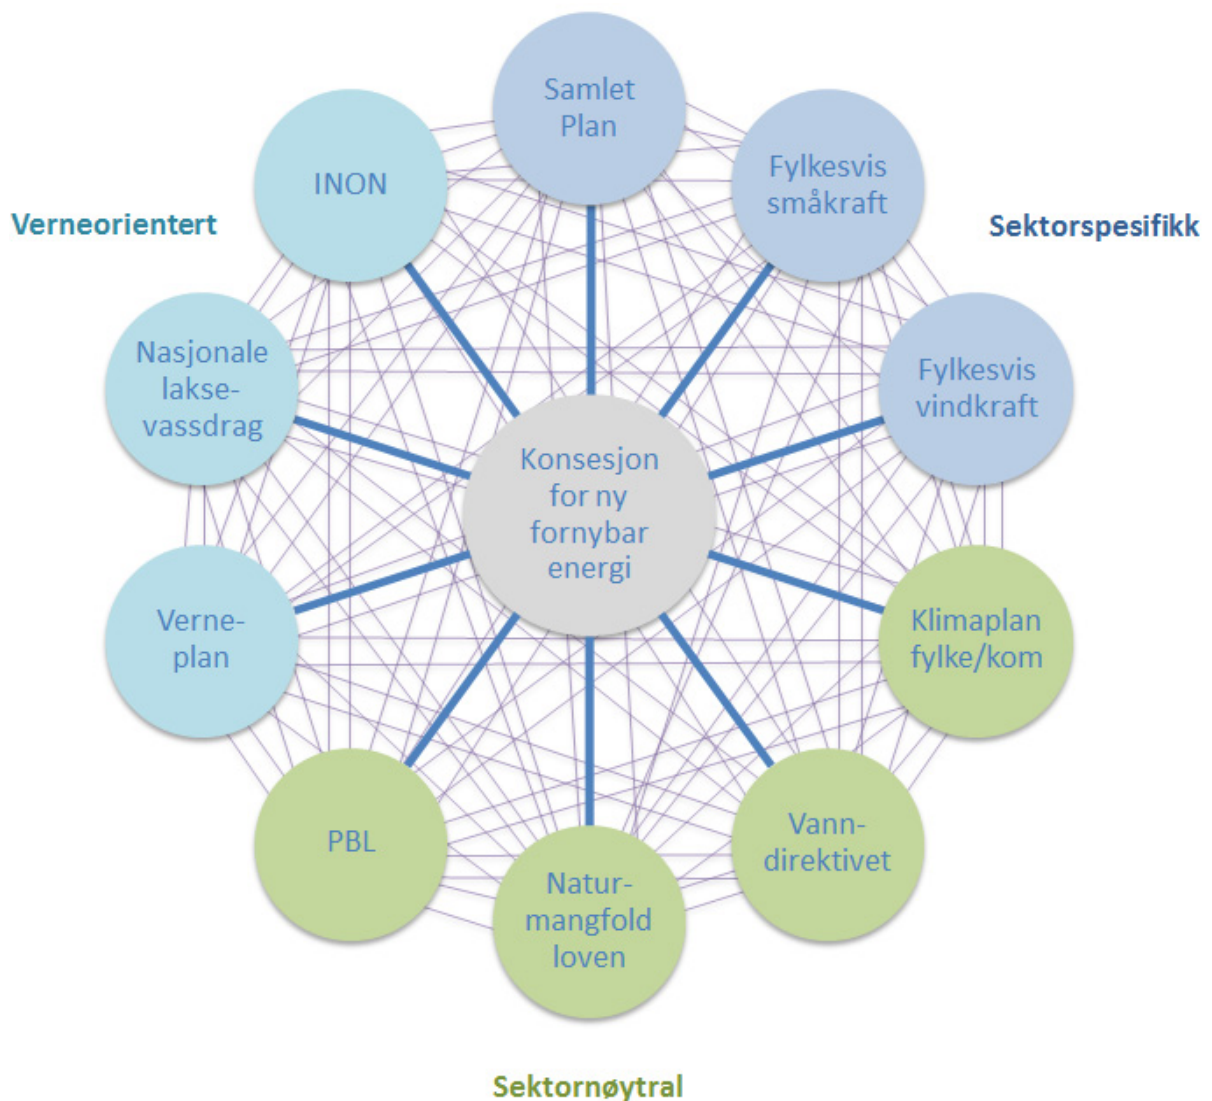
Samlet Plan

INON

Fylkesvis småkraft

Verneorientert

Sektorspesifikk

Nasjonale lakse-vassdrag

Fylkesvis vindkraft

Konsesjon for ny fornybar energi

Verne-plan

Klimaplan fylke/kom

PBL

Vann-direktivet

Natur-mangfold loven

Sektornøytral